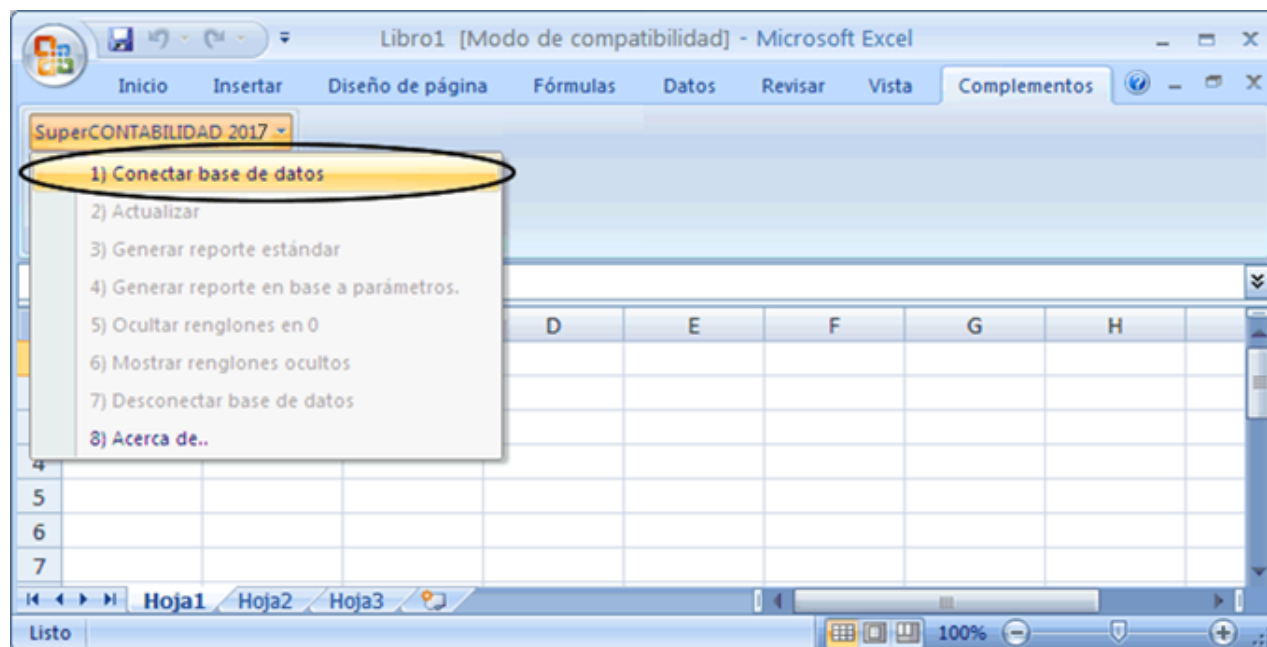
Libro1 [Modo de compatibilidad] - Microsoft Excel

Inicio Insertar Diseño de página Fórmulas Datos Revisar Vista Complementos

SuperCONTABILIDAD 2017

1) Conectar base de datos
2) Actualizar
3) Generar reporte estándar
4) Generar reporte en base a parámetros.
5) Ocultar renglones en 0
6) Mostrar renglones ocultos
7) Desconectar base de datos
8) Acerca de..

| | D | E | F | G | H |
|---|---|---|---|---|---|
| 4 | | | | | |
| 5 | | | | | |
| 6 | | | | | |
| 7 | | | | | |

Hoja1 Hoja2 Hoja3

Listo 100%